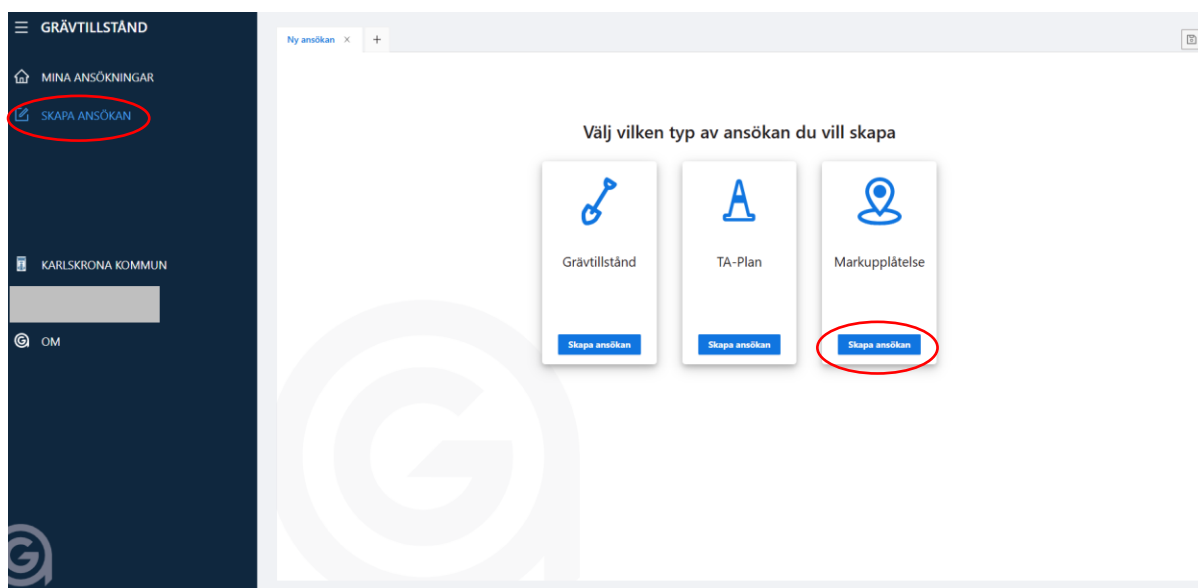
GRÄVTILLSTÅND

MINA ANSÖKNINGAR

SKAPA ANSÖKAN

KARLSKRONA KOMMUN

OM

Ny ansökan ×

+

Välj vilken typ av ansökan du vill skapa

Grävtillstånd

Skapa ansökan

TA-Plan

Skapa ansökan

Markupplåtelse

Skapa ansökan